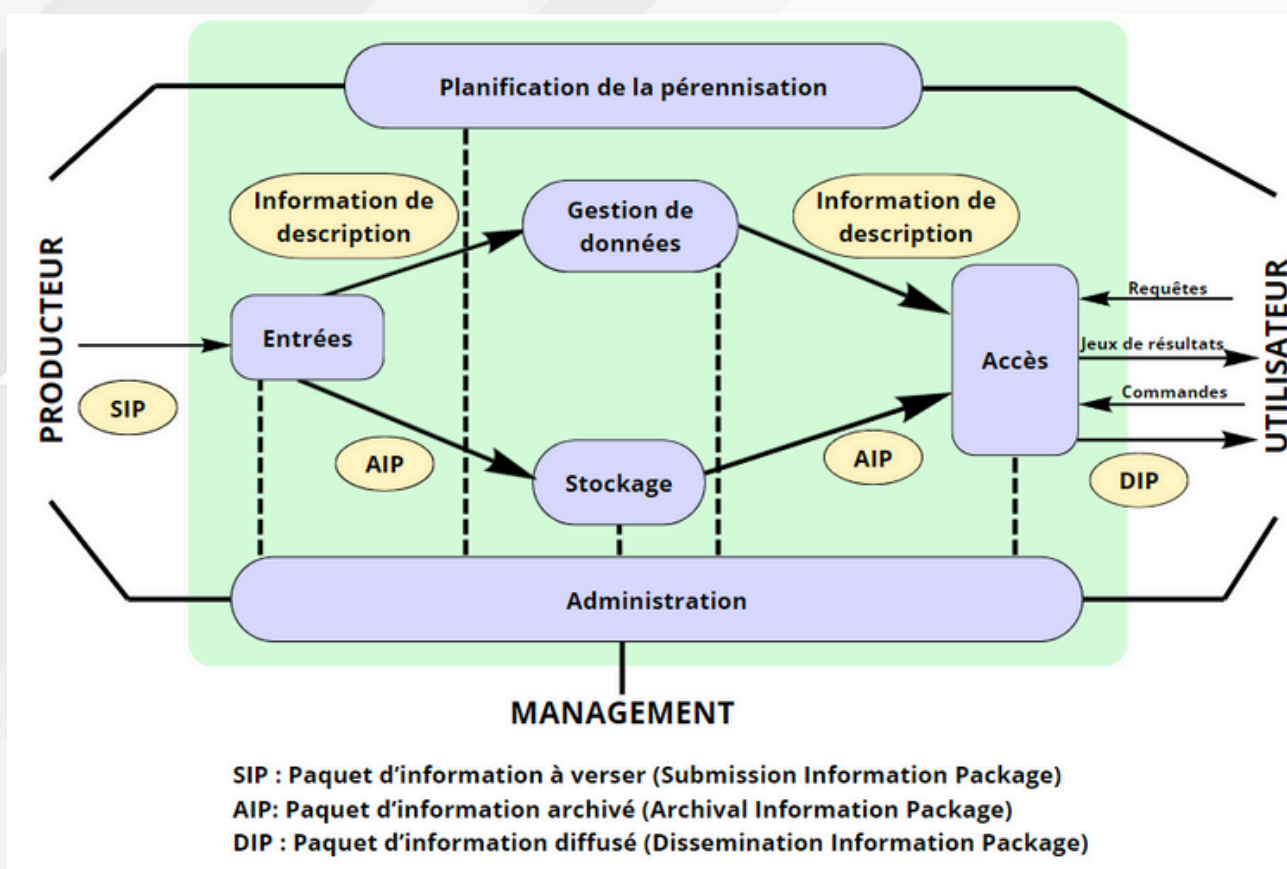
Planification de la pérennisation

PRODUCTEUR

Information de description

Gestion de données

Information de description

Entrées

Accès

Requêtes

Jeux de résultats

Commandes

UTILISATEUR

SIP

AIP

Stockage

AIP

DIP

Administration

MANAGEMENT

SIP : Paquet d'information à verser (Submission Information Package)
AIP: Paquet d'information archivé (Archival Information Package)
DIP : Paquet d'information diffusé (Dissemination Information Package)